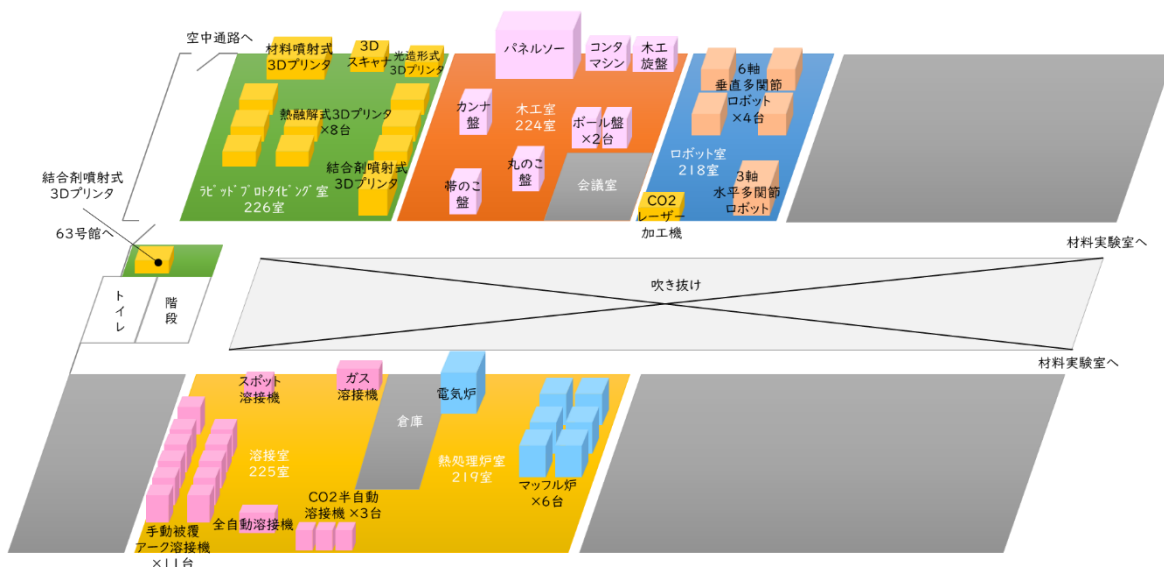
空中通路へ

材料噴射式
3Dプリンタ

3D
スキャナ

光造形式
3Dプリンタ

熱融解式3Dプリンタ
×8台

結合剤噴射式
3Dプリンタ

ラピッドプロトタイピング室
226室

パネルソー

コンタ
マシン

木工
旋盤

カンナ
盤

木工室
224室

ボール盤
×2台

丸のこ
盤

帯のこ
盤

会議室

6軸
垂直多関節
ロボット
×4台

ロボット室
218室

3軸
水平多関節
ロボット

CO2
レーザー
加工機

結合剤噴射式
3Dプリンタ

63号館へ

トイレ

階段

材料実験室へ

吹き抜け

材料実験室へ

スポット
溶接機

ガス
溶接機

電気炉

倉庫

溶接室
225室

熱処理炉室
219室

マッフル炉
×6台

CO2半自動
溶接機 ×3台

全自動溶接機

手動被覆
アーク溶接機
×11台